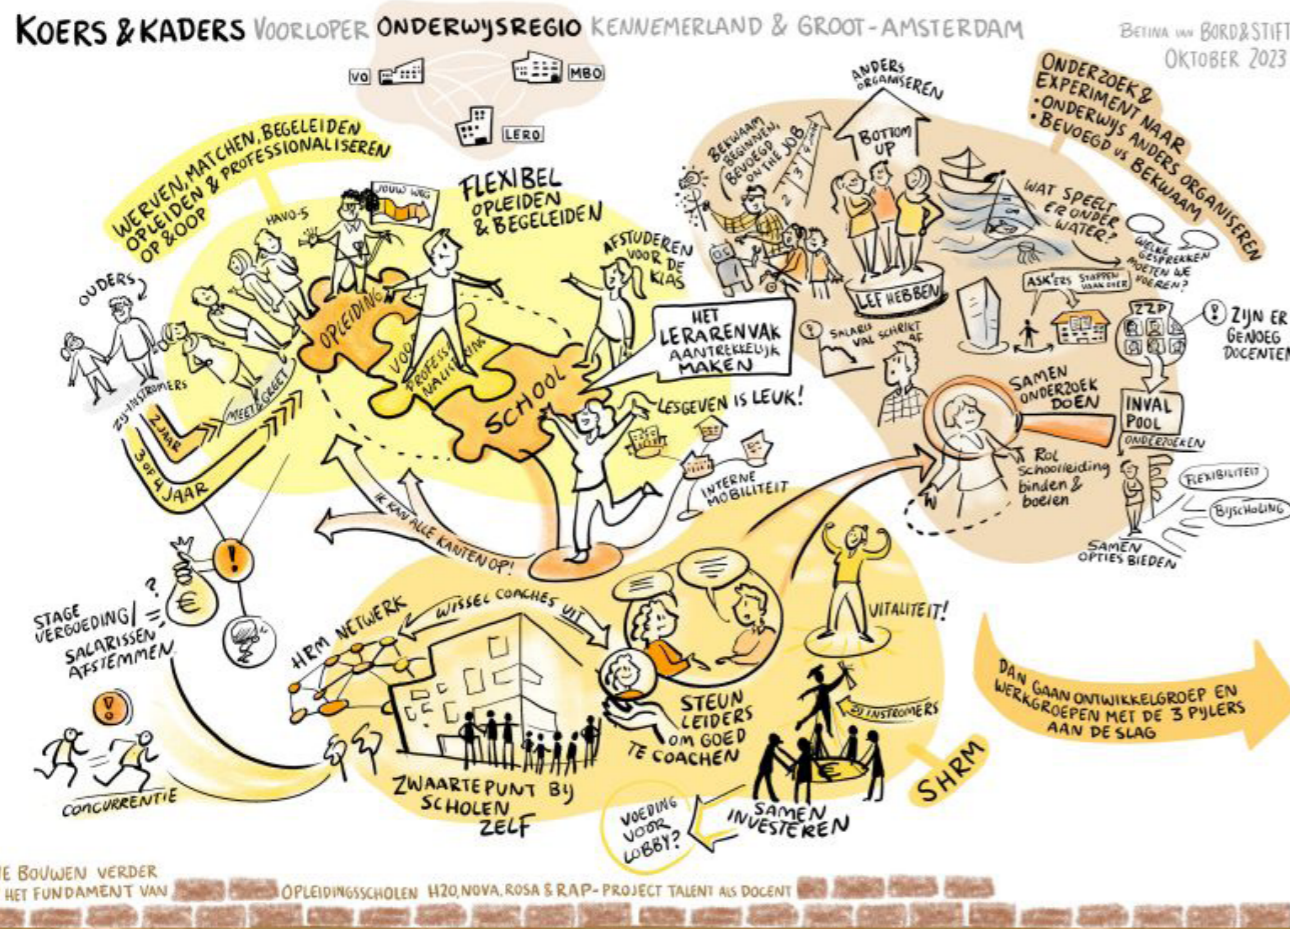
KOERS & KADERS VOORLOPER ONDERWIJSREGIO KENNEMERLAND & GROOT-AMSTERDAM

BETINA VAN BORD&STIFT
OKTOBER 2023

VO MBO LERO

WERVEN, MATCHEN, BEGELEIDEN OPLEIDEN & PROFESSIONALISEREN OP & OOP

HAVO-5

JOUW WEG

FLEXIBEL OPLEIDEN & BEGELEIDEN

AFSTUDEREN VOOR DE KLAS

OUDERS

ZIJINSTROMERS

MEET & GREET

2 JAAR

3 of 4 JAAR

OPLEIDING

VOOR PROFESSIONALISERING

SCHOOL

HET LERARENVAK AANTREKKELIJK MAKEN

LESGEVEN IS LEUK!

INTERNE MOBILITEIT

IK KAN ALLE KANTEN OP!

ANDERS ORGANISEREN

BOTTOM UP

BEKWAAM BEGINNEN, BEVOEGD ON THE JOB

1 2 3 4

LEF HEBBEN

ONDERZOEK & EXPERIMENT NAAR
• ONDERWIJS ANDERS ORGANISEREN
• BEVOEGD vs BEKWAAM

WAT SPEELT ER ONDER WATER?

WELKE GESPREKKEN MOETEN WE VOEREN?

ASK'ERS STAPPEN VAAN OVER

SALARIS VAL SCHRIKT AF

ZZP

ZIJN ER GENOEG DOCENTEN

SAMEN ONDERZOEK DOEN

INVAL POOL

ONDERZOEKEN

Rol schoolleiding binden & boeien

FLEXIBILITEIT

BIJSCHOLING

SAMEN OPTIES BIEDEN

STAGE VERGOEDING/ SALARISSEN AFSTEMMEN

?

€

CONCURRENTIE

HRM NETWERK

WISSEL COACHES UIT

STEUN LEIDERS OM GOED TE COACHEN

VITALITEIT!

ZIJ INSTROMERS

ZWAARTEPUNT BIJ SCHOLEN ZELF

VOEDING VOOR LOBBY?

SAMEN INVESTEREN

SHRM

DAN GAAN ONTWIKKELGROEP EN WERKGROEPEN MET DE 3 PIJLERS AAN DE SLAG

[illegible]E BOUWEN VERDER
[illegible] HET FUNDAMENT VAN OPLEIDINGSSCHOLEN H2O, NOVA, ROSA & RAP-PROJECT TALENT ALS DOCENT